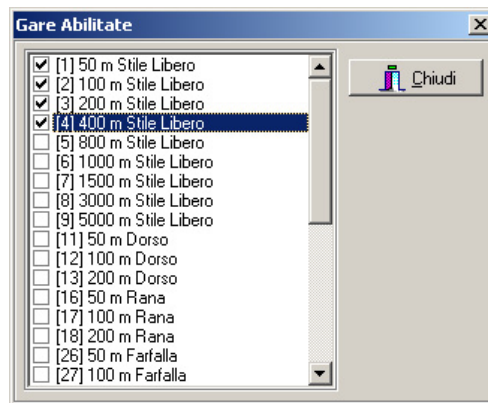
Gare Abilitate

X

☑ [1] 50 m Stile Libero
☑ [2] 100 m Stile Libero
☑ [3] 200 m Stile Libero
☑ [4] 400 m Stile Libero
☐ [5] 800 m Stile Libero
☐ [6] 1000 m Stile Libero
☐ [7] 1500 m Stile Libero
☐ [8] 3000 m Stile Libero
☐ [9] 5000 m Stile Libero
☐ [11] 50 m Dorso
☐ [12] 100 m Dorso
☐ [13] 200 m Dorso
☐ [16] 50 m Rana
☐ [17] 100 m Rana
☐ [18] 200 m Rana
☐ [26] 50 m Farfalla
☐ [27] 100 m Farfalla

Chiudi